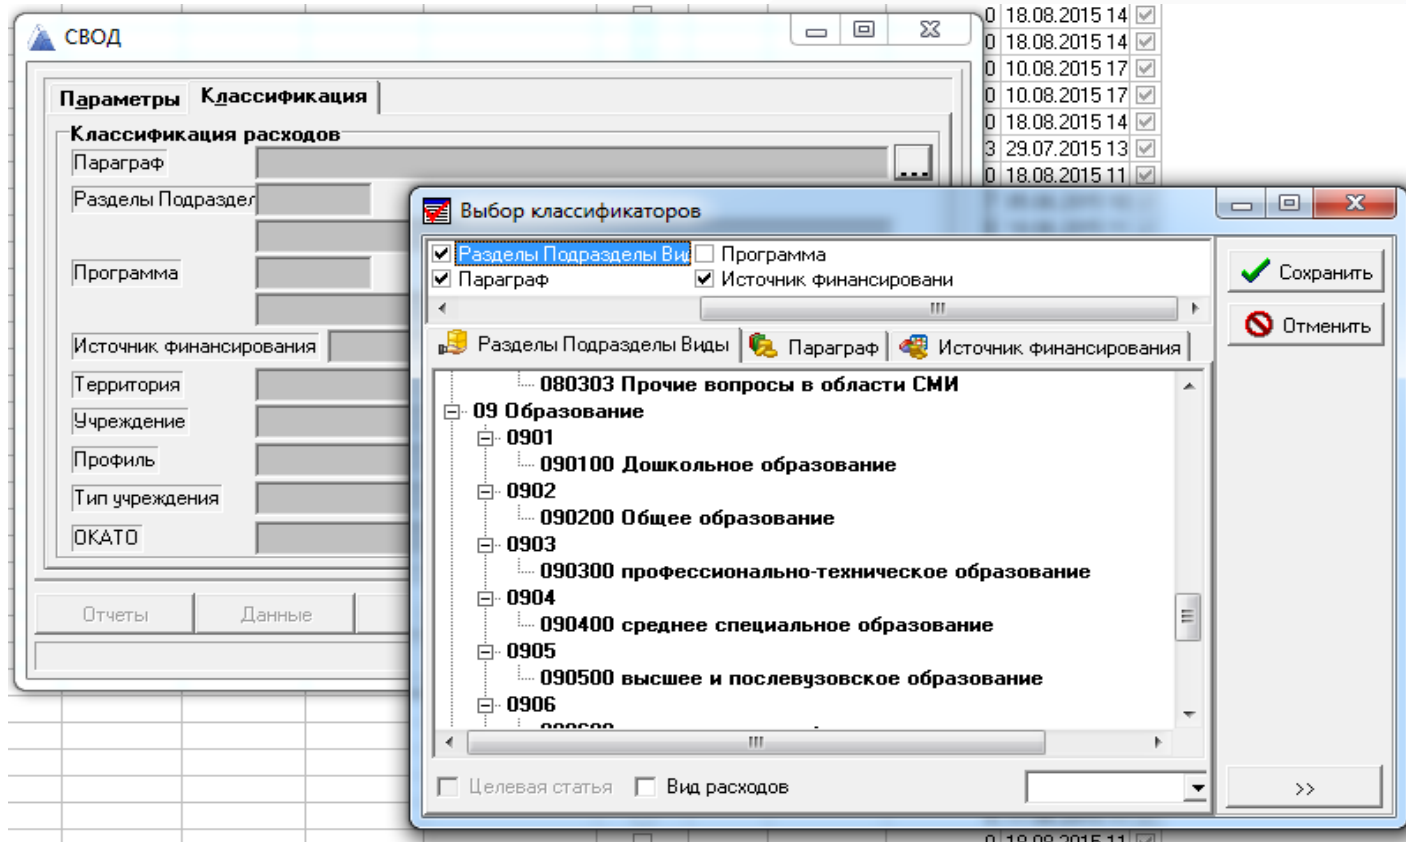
СВОД

Параметры | Классификация

Классификация расходов

Параграф

Разделы Подраздел

Программа

Источник финансирования

Территория

Учреждение

Профиль

Тип учреждения

ОКАТО

Отчеты | Данные

| | |
|---|---|
| 0 | 18.08.2015 14 |
| 0 | 18.08.2015 14 |
| 0 | 10.08.2015 17 |
| 0 | 10.08.2015 17 |
| 0 | 18.08.2015 14 |
| 3 | 29.07.2015 13 |
| 0 | 18.08.2015 11 |

Выбор классификаторов

Разделы Подразделы Вид
Программа
Параграф
Источник финансировани

Сохранить

Отменить

Разделы Подразделы Виды | Параграф | Источник финансирования

080303 Прочие вопросы в области СМИ
09 Образование
0901
090100 Дошкольное образование
0902
090200 Общее образование
0903
090300 профессионально-техническое образование
0904
090400 среднее специальное образование
0905
090500 высшее и послевузовское образование
0906
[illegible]

Целевая статья
Вид расходов

>>

0 18.08.2015 11